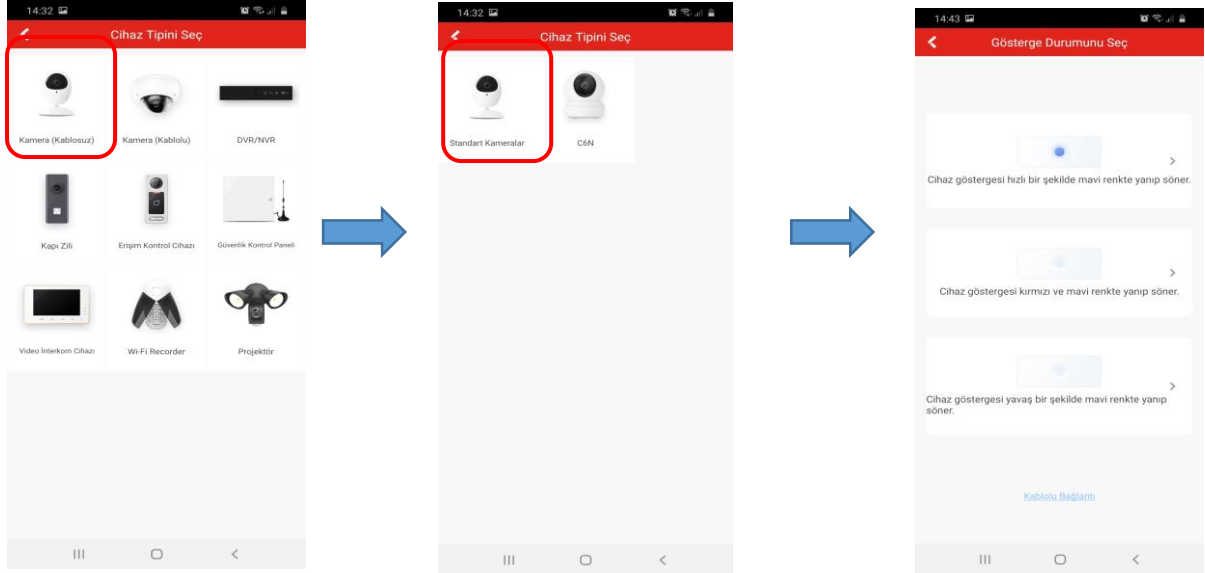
14:32

Cihaz Tipini Seç

Kamera (Kablosuz)

Kamera (Kablolu)

DVR/NVR

Kapı Zili

Erişim Kontrol Cihazı

Güvenlik Kontrol Paneli

Video İnterkom Cihazı

Wi-Fi Recorder

Projektör

14:32

Cihaz Tipini Seç

Standart Kameralar

C6N

14:43

Gösterge Durumunu Seç

Cihaz göstergesi hızlı bir şekilde mavi renkte yanıp söner.

Cihaz göstergesi kırmızı ve mavi renkte yanıp söner.

Cihaz göstergesi yavaş bir şekilde mavi renkte yanıp söner.

Kablolu Bağlantı